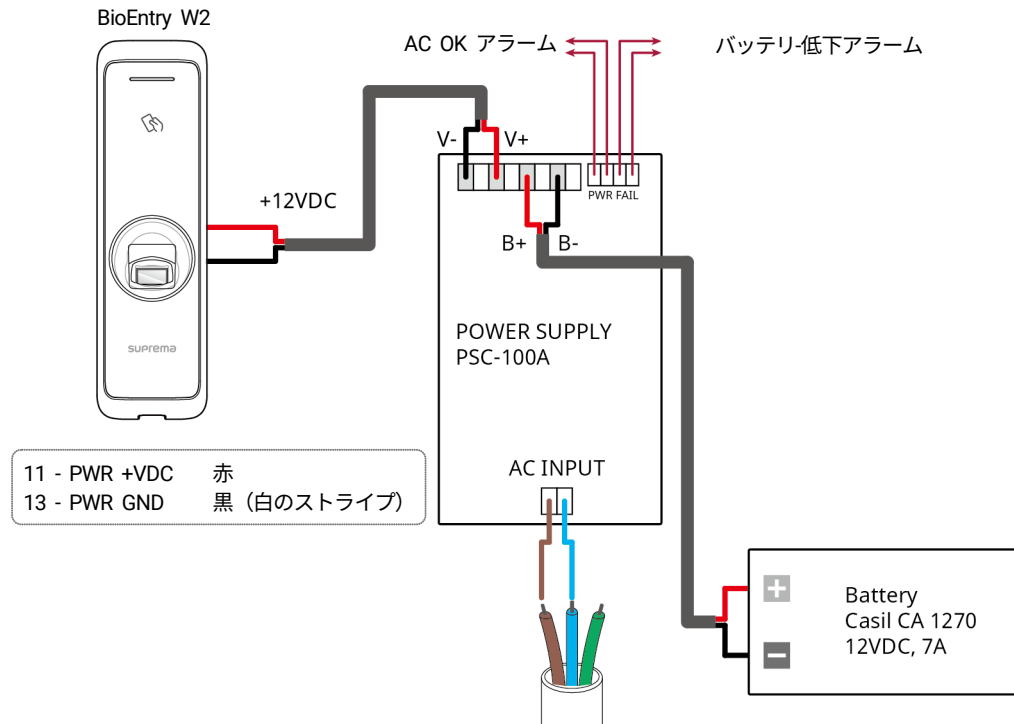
BioEntry W2

suprema

AC OK アラーム

バッテリ-低下アラーム

V-

V+

PWR FAIL

+12VDC

B+

B-

POWER SUPPLY
PSC-100A

11 - PWR +VDC　赤
13 - PWR GND　黒（白のストライプ）

AC INPUT

Battery
Casil CA 1270
12VDC, 7A